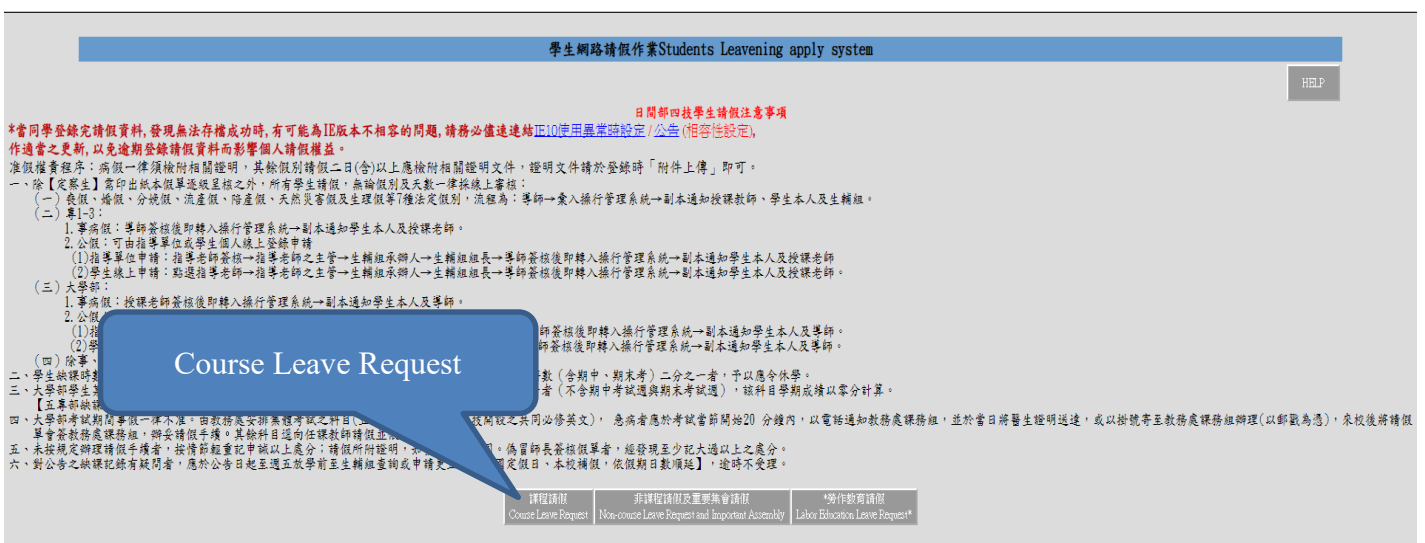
學生網路請假作業Students Leavening apply system

HELP

日間部四技學生請假注意事項

*當同學登錄完請假資料，發現無法存檔成功時，有可能為IE版本不相容的問題，請務必儘速連結IE10使用異常時設定 / 公告 (相容性設定)，作適當之更新，以免逾期登錄請假資料而影響個人請假權益。

准假權責程序：病假一律須檢附相關證明，其餘假別請假二日(含)以上應檢附相關證明文件，證明文件請於登錄時「附件上傳」即可。

一、除【定察生】需印出紙本假單送級呈核之外，所有學生請假，無論假別及天數一律採線上審核：

（一）喪假、婚假、分娩假、流產假、陪產假、天然災害假及生理假等7種法定假別，流程為：導師→匯入操行管理系統→副本通知授課教師、學生本人及生輔組。

（二）專1-3：

1.事病假：導師簽核後即轉入操行管理系統→副本通知學生本人及授課老師。

2.公假：可由指導單位或學生個人線上登錄申請

(1)指導單位申請：指導老師簽核→指導老師之主管→生輔組承辦人→生輔組組長→導師簽核後即轉入操行管理系統→副本通知學生本人及授課老師

(2)學生線上申請：點選指導老師→指導老師之主管→生輔組承辦人→生輔組組長→導師簽核後即轉入操行管理系統→副本通知學生本人及授課老師。

（三）大學部：

1.事病假：授課老師簽核後即轉入操行管理系統→副本通知學生本人及導師。

2.公假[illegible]

(1)指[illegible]師簽核後即轉入操行管理系統→副本通知學生本人及導師。

(2)學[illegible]師簽核後即轉入操行管理系統→副本通知學生本人及導師。

（四）除事、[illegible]

二、學生缺課時數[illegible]數（含期中、期末考）二分之一者，予以應令休學。

三、大學部學生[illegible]者（不含期中考試週與期末考試週），該科目學期成績以零分計算。

【五年部缺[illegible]

四、大學部考試期間事假一律不准。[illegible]英文），急病者應於考試當節開始20 分鐘內，以電話通知教務處課務組，並於當日將醫生證明送達，或以掛號寄至教務處課務組辦理(以郵戳為憑)，來校後將請假單會簽教務處課務組，辦妥請假手續。其餘科目逕向任課教師請假並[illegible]

五、未按規定辦理請假手續者，按情節輕重記申誡以上處分；請假所附證明，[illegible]。偽冒師長簽核假單者，經發現至少記大過以上之處分。

六、對公告之缺課紀錄有疑問者，應於公告日起至週五放學前至生輔組查詢或申請更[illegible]定假日，本校補假，依假期日數順延】，逾時不受理。

Course Leave Request

課程請假
Course Leave Request

非課程請假及重要集會請假
Non-course Leave Request and Important Assembly

*勞作教育請假
Labor Education Leave Request*